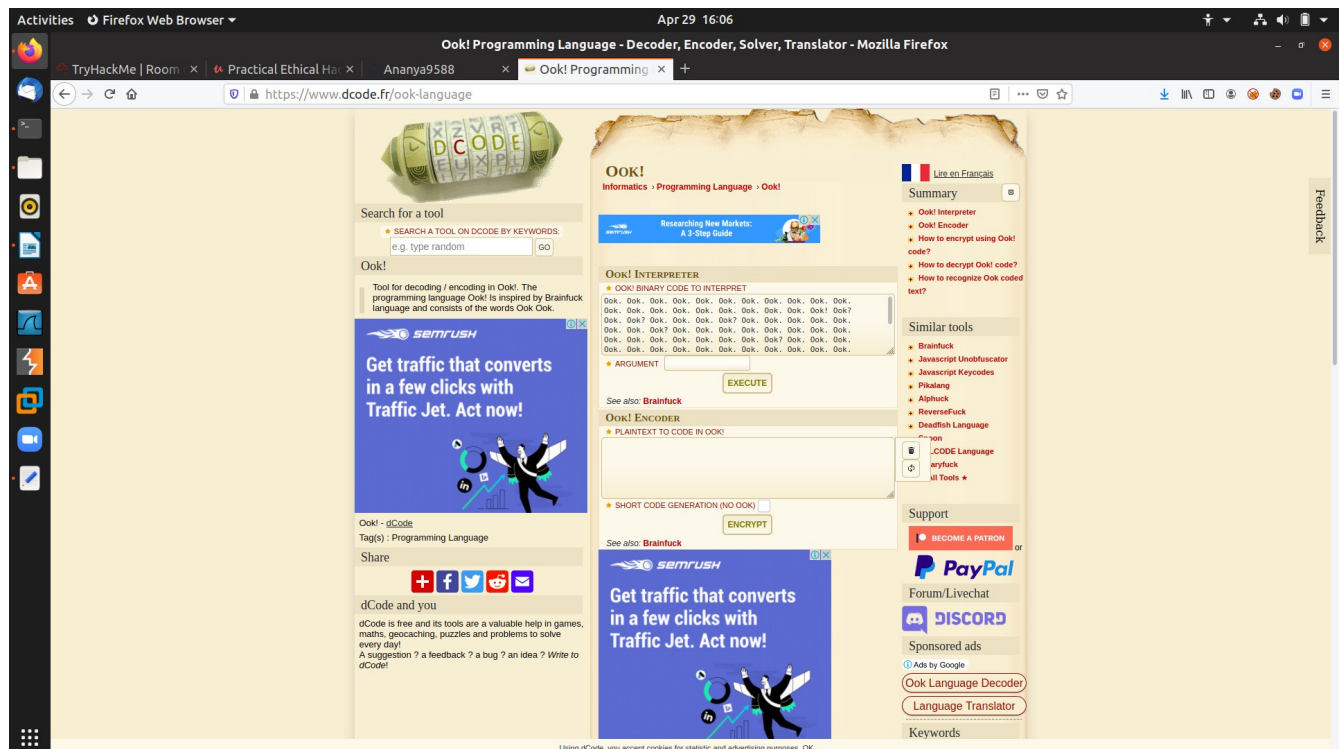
Activities Firefox Web Browser ▾ Apr 29 16:06

Ook! Programming Language - Decoder, Encoder, Solver, Translator - Mozilla Firefox

TryHackMe | Room × Practical Ethical Ha × Ananya9588 × Ook! Programming × +

https://www.dcode.fr/ook-language

DCODE

Search for a tool

★ SEARCH A TOOL ON DCODE BY KEYWORDS:

e.g. type random GO

Ook!

Tool for decoding / encoding in Ook!. The programming language Ook! Is inspired by Brainfuck language and consists of the words Ook Ook.

semrush

Get traffic that converts in a few clicks with Traffic Jet. Act now!

Ook! - dCode

Tag(s) : Programming Language

Share

dCode and you

dCode is free and its tools are a valuable help in games, maths, geocaching, puzzles and problems to solve every day!

A suggestion ? a feedback ? a bug ? an idea ? Write to dCode!

OOK!

Informatics › Programming Language › Ook!

Researching New Markets: A 3-Step Guide

OOK! INTERPRETER

★ OOK! BINARY CODE TO INTERPRET

Ook. Ook. Ook. Ook. Ook. Ook. Ook. Ook. Ook. Ook. Ook.
Ook. Ook. Ook. Ook. Ook. Ook. Ook. Ook. Ook. Ook! Ook?
Ook. Ook? Ook. Ook. Ook. Ook? Ook. Ook. Ook. Ook. Ook.
Ook. Ook. Ook? Ook. Ook. Ook. Ook. Ook. Ook. Ook. Ook.
Ook. Ook. Ook. Ook. Ook. Ook. Ook. Ook? Ook. Ook. Ook.
Ook. Ook. Ook. Ook. Ook. Ook. Ook. Ook. Ook. Ook. Ook.

★ ARGUMENT

EXECUTE

See also: Brainfuck

OOK! ENCODER

★ PLAINTEXT TO CODE IN OOK!

★ SHORT CODE GENERATION (NO OOK)

ENCRYPT

See also: Brainfuck

semrush

Get traffic that converts in a few clicks with Traffic Jet. Act now!

Lire en Français

Summary

★ Ook! Interpreter
★ Ook! Encoder
★ How to encrypt using Ook! code?
★ How to decrypt Ook! code?
★ How to recognize Ook coded text?

Similar tools

★ Brainfuck
★ Javascript Unobfuscator
★ Javascript Keycodes
★ Pikalang
★ Alphuck
★ ReverseFuck
★ Deadfish Language
★ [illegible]oon
★ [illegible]CODE Language
★ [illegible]aryfuck
★ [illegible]ll Tools ★

Support

BECOME A PATRON or

PayPal

Forum/Livechat

DISCORD

Sponsored ads

Ads by Google

Ook Language Decoder

Language Translator

Keywords

Feedback

Using dCode, you accept cookies for statistic and advertising purposes. OK